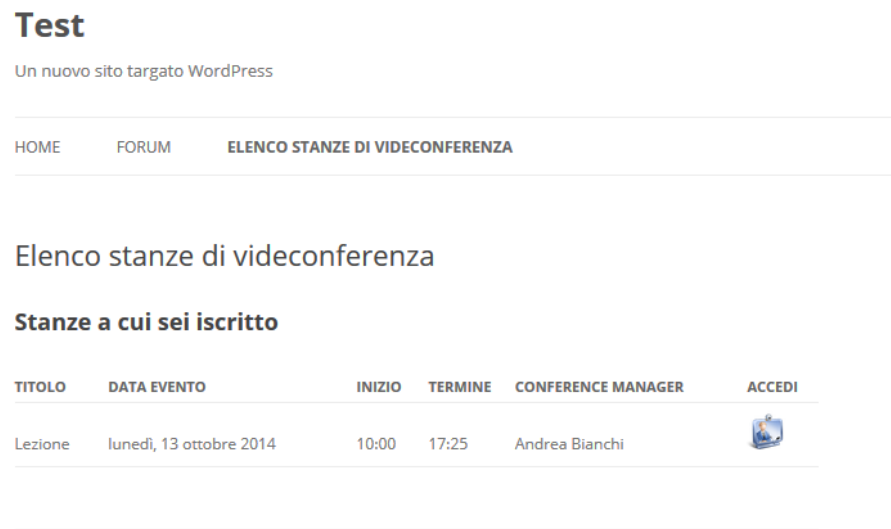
Test

Un nuovo sito targato WordPress

HOME FORUM ELENCO STANZE DI VIDEOCONFERENZA

Elenco stanze di videoconferenza

Stanze a cui sei iscritto

| TITOLO | DATA EVENTO | INIZIO | TERMINE | CONFERENCE MANAGER | ACCEDI |
|---|---|---|---|---|---|
| Lezione | lunedì, 13 ottobre 2014 | 10:00 | 17:25 | Andrea Bianchi | |